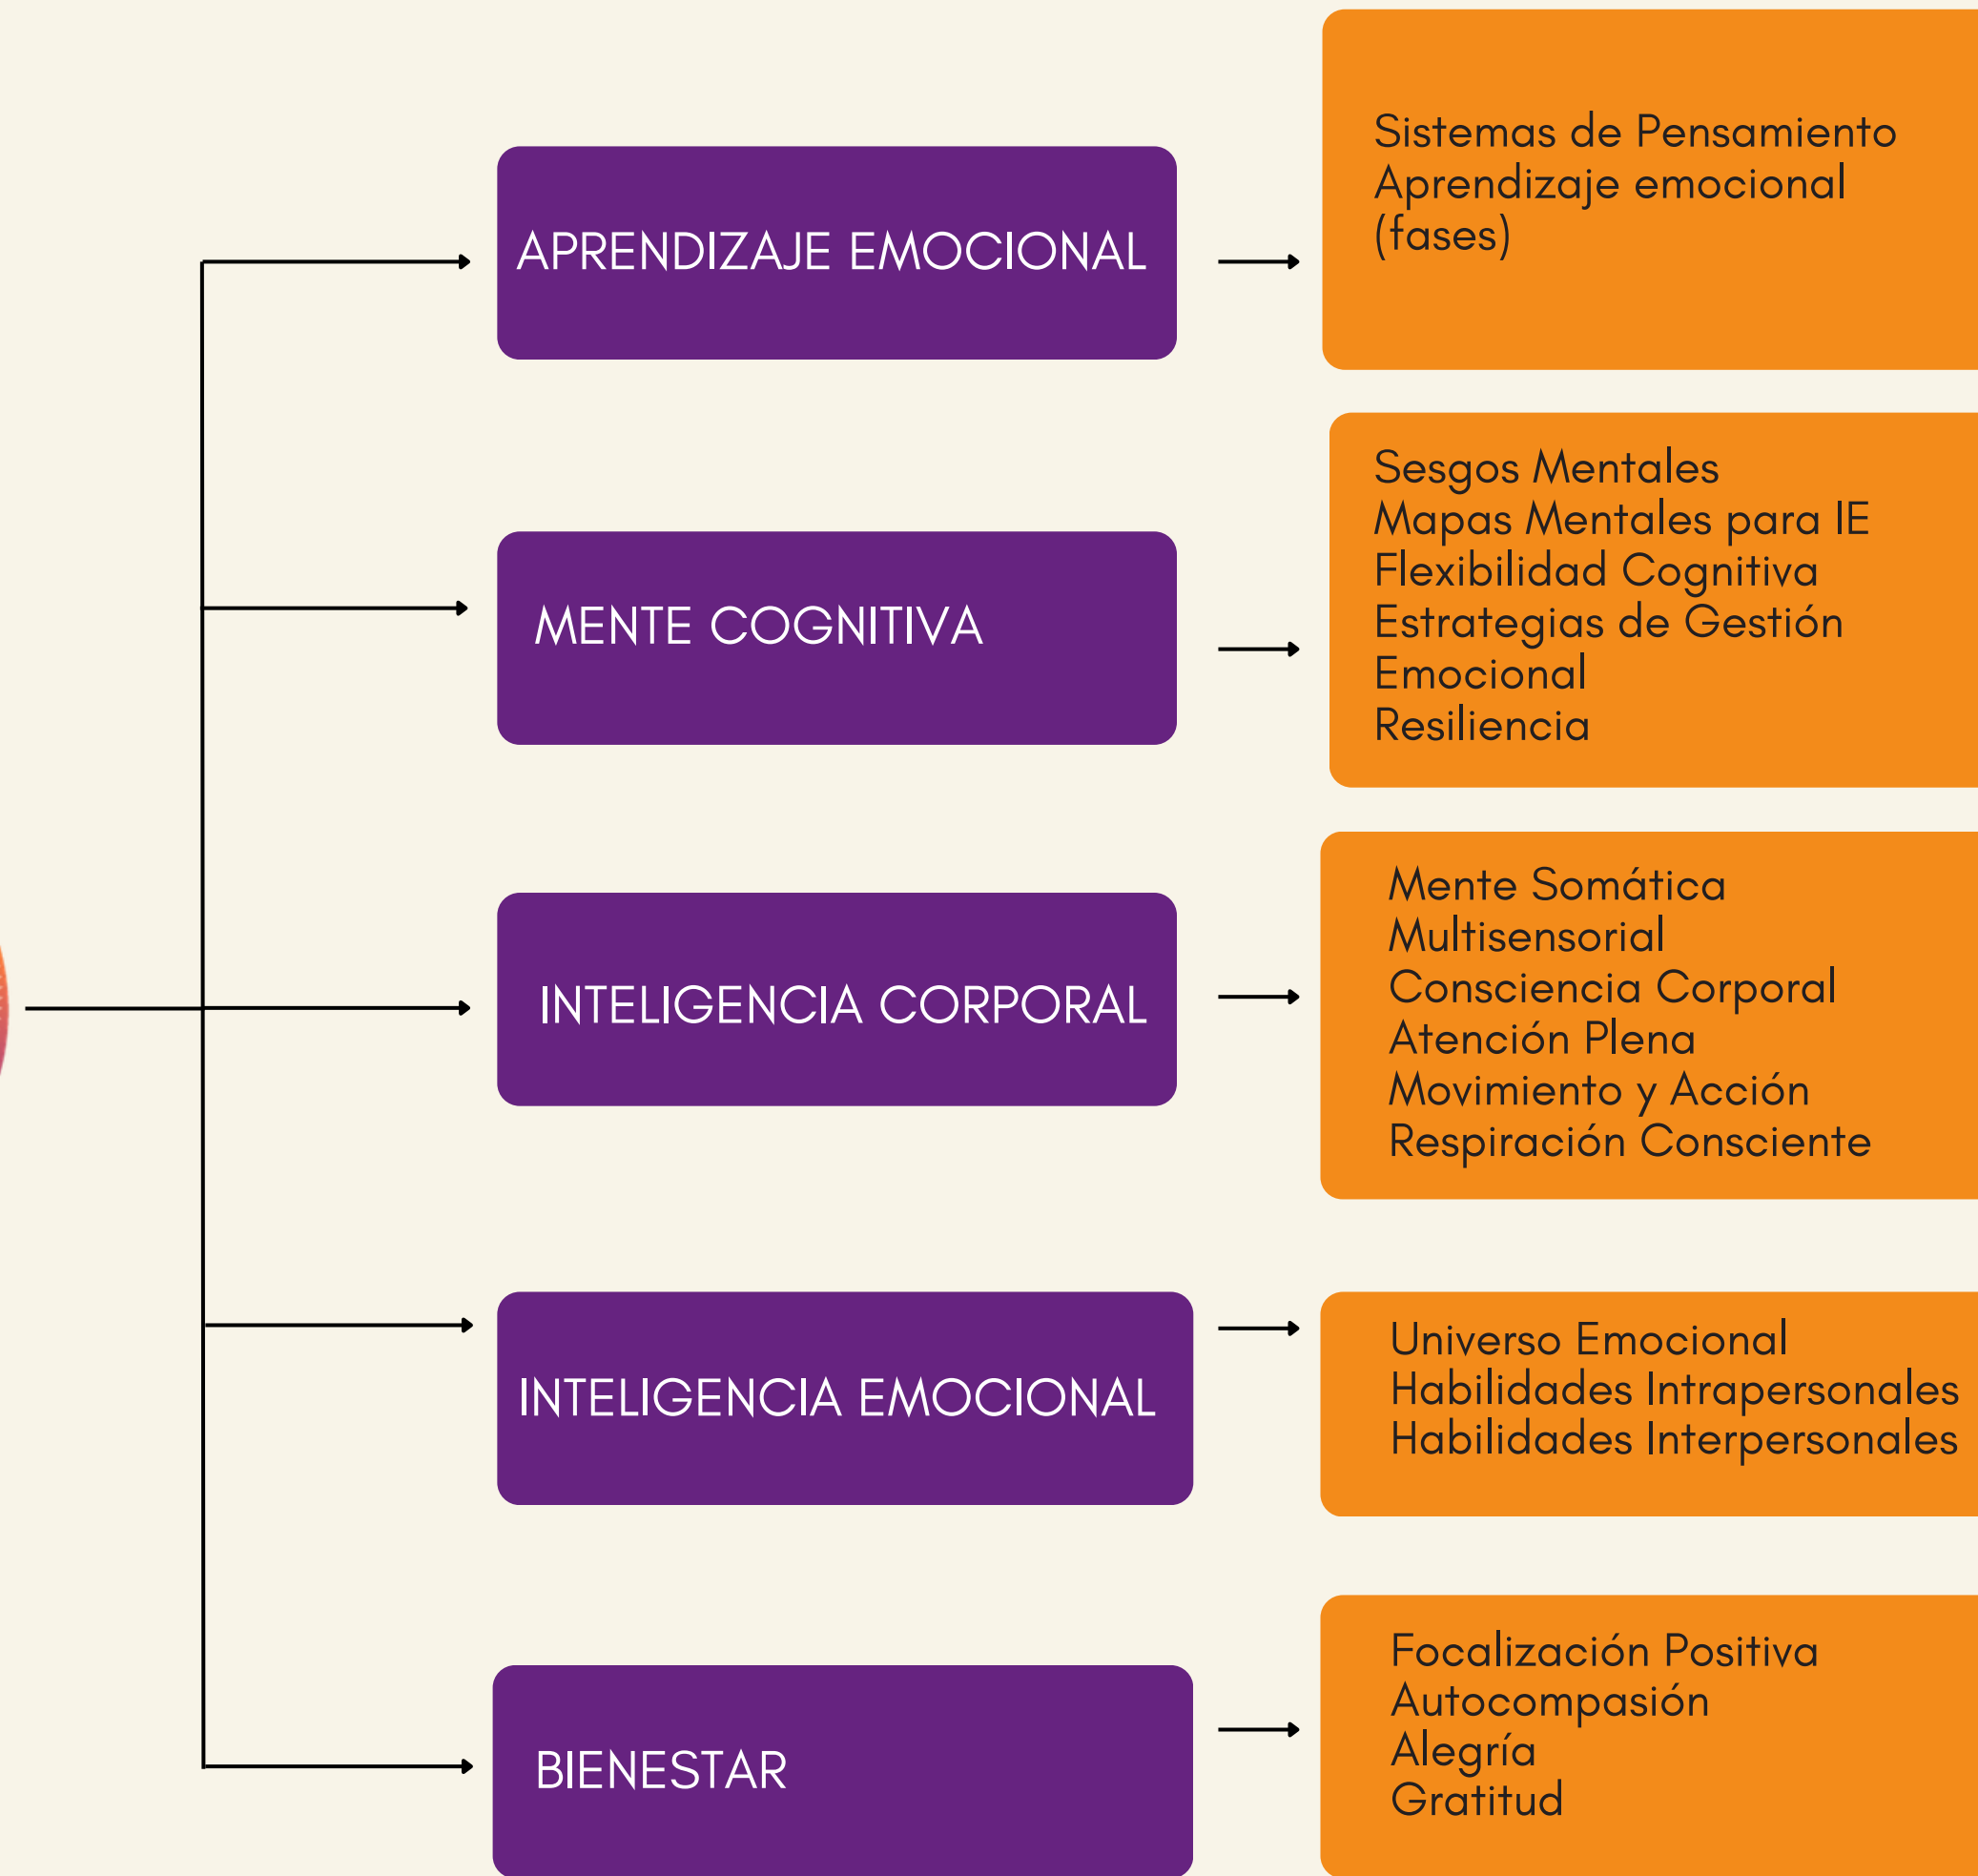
APRENDIZAJE EMOCIONAL

Sistemas de Pensamiento
Aprendizaje emocional (fases)

MENTE COGNITIVA

Sesgos Mentales
Mapas Mentales para IE
Flexibilidad Cognitiva
Estrategias de Gestión Emocional
Resiliencia

INTELIGENCIA CORPORAL

Mente Somática
Multisensorial
Consciencia Corporal
Atención Plena
Movimiento y Acción
Respiración Consciente

INTELIGENCIA EMOCIONAL

Universo Emocional
Habilidades Intrapersonales
Habilidades Interpersonales

BIENESTAR

Focalización Positiva
Autocompasión
Alegría
Gratitud